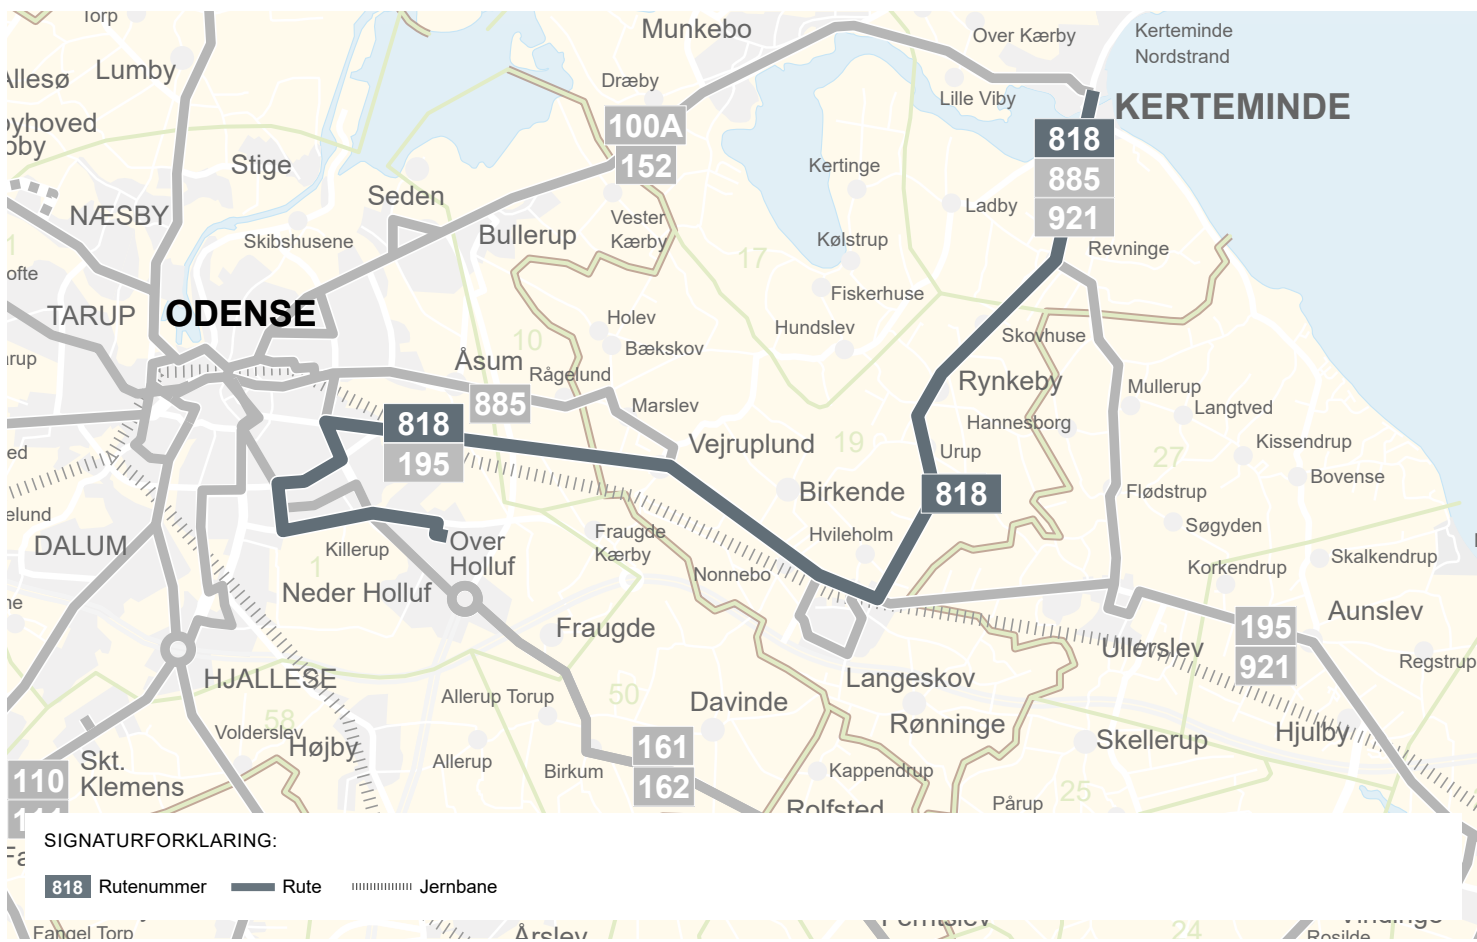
Torp
Allesø
Lumby
yhoved
oby
Stige
Seden
NÆSBY
Skibshusene
ofte
TARUP
ODENSE
rup
ed
elund
DALUM
ne
HJALLESE
Munkebo
Dræby
100A
152
Vester Kærby
Bullerup
Over Kærby
Lille Viby
Kerteminde Nordstrand
KERTEMINDE
818
885
921
Kertinge
Ladby
Kølstrup
Revninge
17
Fiskerhuse
Hundslev
Holev
Bækskov
10
Åsum
Rågelund
885
818
195
Marslev
Skovhuse
Rynkeby
Hannesborg
Urup
Mullerup
Langtved
Kissendrup
27
Bovense
Flødstrup
Søgyden
Skalkendrup
Korkendrup
Vejruplund
19
Birkende
818
Hvileholm
Fraugde Kærby
Nonnebo
Over Holluf
Killerup
1
Neder Holluf
Fraugde
Langeskov
Ullerslev
195
921
Aunslev
Regstrup
Hjulby
Skellerup
Rønninge
Kappendrup
Pårup
25
Davinde
50
Allerup Torup
Allerup
Birkum
161
162
Rolfsted
58
Volderslev
Højby
110
Skt. Klemens
SIGNATURFORKLARING:
818 Rutenummer
Rute
Jernbane
Fangel Torp
Årslev
Ferritslev
24
Rosilde
Vindinge